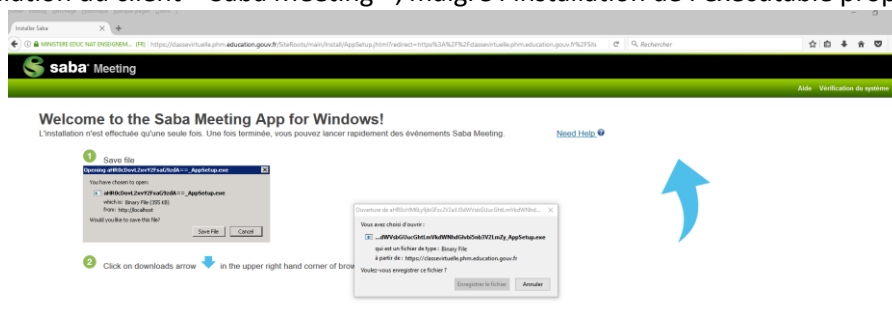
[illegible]ation du client « Saba Meeting », malgré l'installation de l'exécutable prop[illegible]

Installer Saba × +

MINISTERE EDUC NAT ENSEIGNEM... (FR) https://classevirtuelle.phm.education.gouv.fr/SbeRoots/main/install/AppSetup.html?redirect=https%3A%2F%2Fclassevirtuelle.phm.education.gouv.fr%2FSits

Rechercher

saba Meeting

Aide Vérification du système

Welcome to the Saba Meeting App for Windows!

L'installation n'est effectuée qu'une seule fois. Une fois terminée, vous pouvez lancer rapidement des événements Saba Meeting.

Need Help

1 Save file

Opening aHR0cDovL2xvY2FsaG9zdA==_AppSetup.exe

You have chosen to open:

aHR0cDovL2xvY2FsaG9zdA==_AppSetup.exe

which is: Binary File (355 KB)

from: http://localhost

Would you like to save this file?

Save File Cancel

2 Click on downloads arrow in the upper right hand corner of brow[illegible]

Ouverture de aHR0cHM6Ly9jbGFzc2V2aXJ0dWVsbGUucGhtLmVkdWNhd...

Vous avez choisi d'ouvrir :

...dWVsbGUucGhtLmVkdWNhdGlvbi5nb3V2LmZy_AppSetup.exe

qui est un fichier de type : Binary File

à partir de : https://classevirtuelle.phm.education.gouv.fr

Voulez-vous enregistrer ce fichier ?

Enregistrer le fichier Annuler